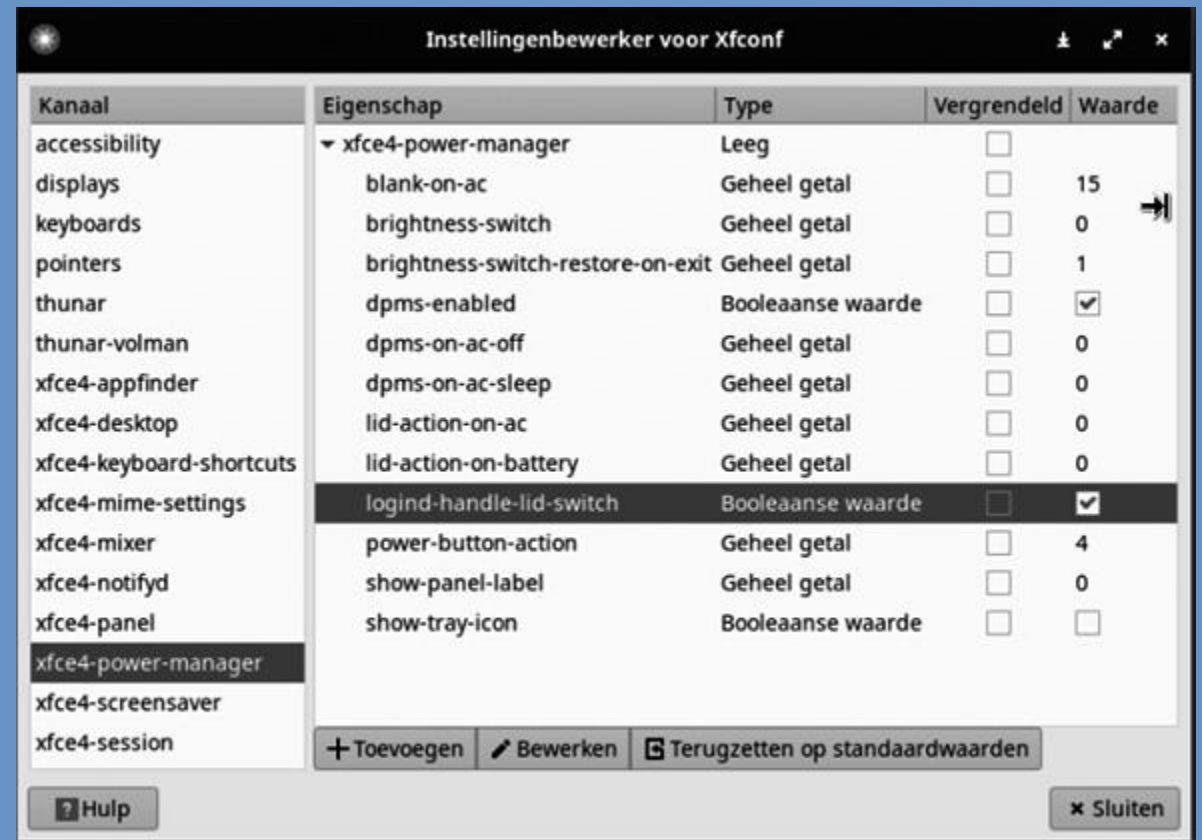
Instellingenbewerker voor Xfconf

| Kanaal |
|---|
| accessibility |
| displays |
| keyboards |
| pointers |
| thunar |
| thunar-volman |
| xfce4-appfinder |
| xfce4-desktop |
| xfce4-keyboard-shortcuts |
| xfce4-mime-settings |
| xfce4-mixer |
| xfce4-notifyd |
| xfce4-panel |
| xfce4-power-manager |
| xfce4-screensaver |
| xfce4-session |

| Eigenschap | Type | Vergrendeld | Waarde |
|---|---|---|---|
| xfce4-power-manager | Leeg | ☐ | |
| blank-on-ac | Geheel getal | ☐ | 15 |
| brightness-switch | Geheel getal | ☐ | 0 |
| brightness-switch-restore-on-exit | Geheel getal | ☐ | 1 |
| dpms-enabled | Booleaanse waarde | ☐ | ☑ |
| dpms-on-ac-off | Geheel getal | ☐ | 0 |
| dpms-on-ac-sleep | Geheel getal | ☐ | 0 |
| lid-action-on-ac | Geheel getal | ☐ | 0 |
| lid-action-on-battery | Geheel getal | ☐ | 0 |
| logind-handle-lid-switch | Booleaanse waarde | ☐ | ☑ |
| power-button-action | Geheel getal | ☐ | 4 |
| show-panel-label | Geheel getal | ☐ | 0 |
| show-tray-icon | Booleaanse waarde | ☐ | ☐ |

+ Toevoegen  Bewerken  Terugzetten op standaardwaarden

Hulp  × Sluiten